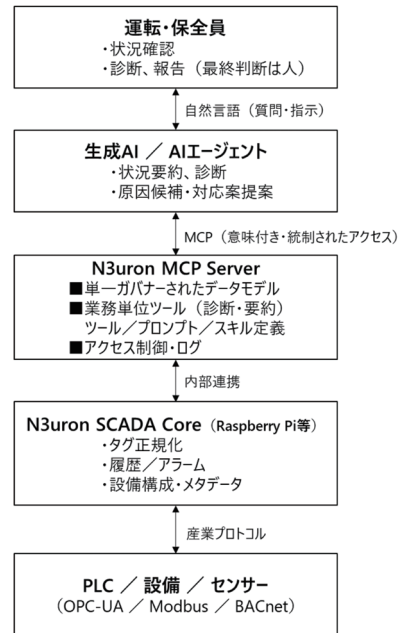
運転・保全員
・状況確認
・診断、報告（最終判断は人）

自然言語（質問・指示）

生成AI ／ AIエージェント
・状況要約、診断
・原因候補・対応案提案

MCP（意味付き・統制されたアクセス）

N3uron MCP Server
■単一ガバナーされたデータモデル
■業務単位ツール（診断・要約）
ツール／プロンプト／スキル定義
■アクセス制御・ログ

内部連携

N3uron SCADA Core（Raspberry Pi等）
・タグ正規化
・履歴／アラーム
・設備構成・メタデータ

産業プロトコル

PLC ／ 設備 ／ センサー
（OPC-UA ／ Modbus ／ BACnet）